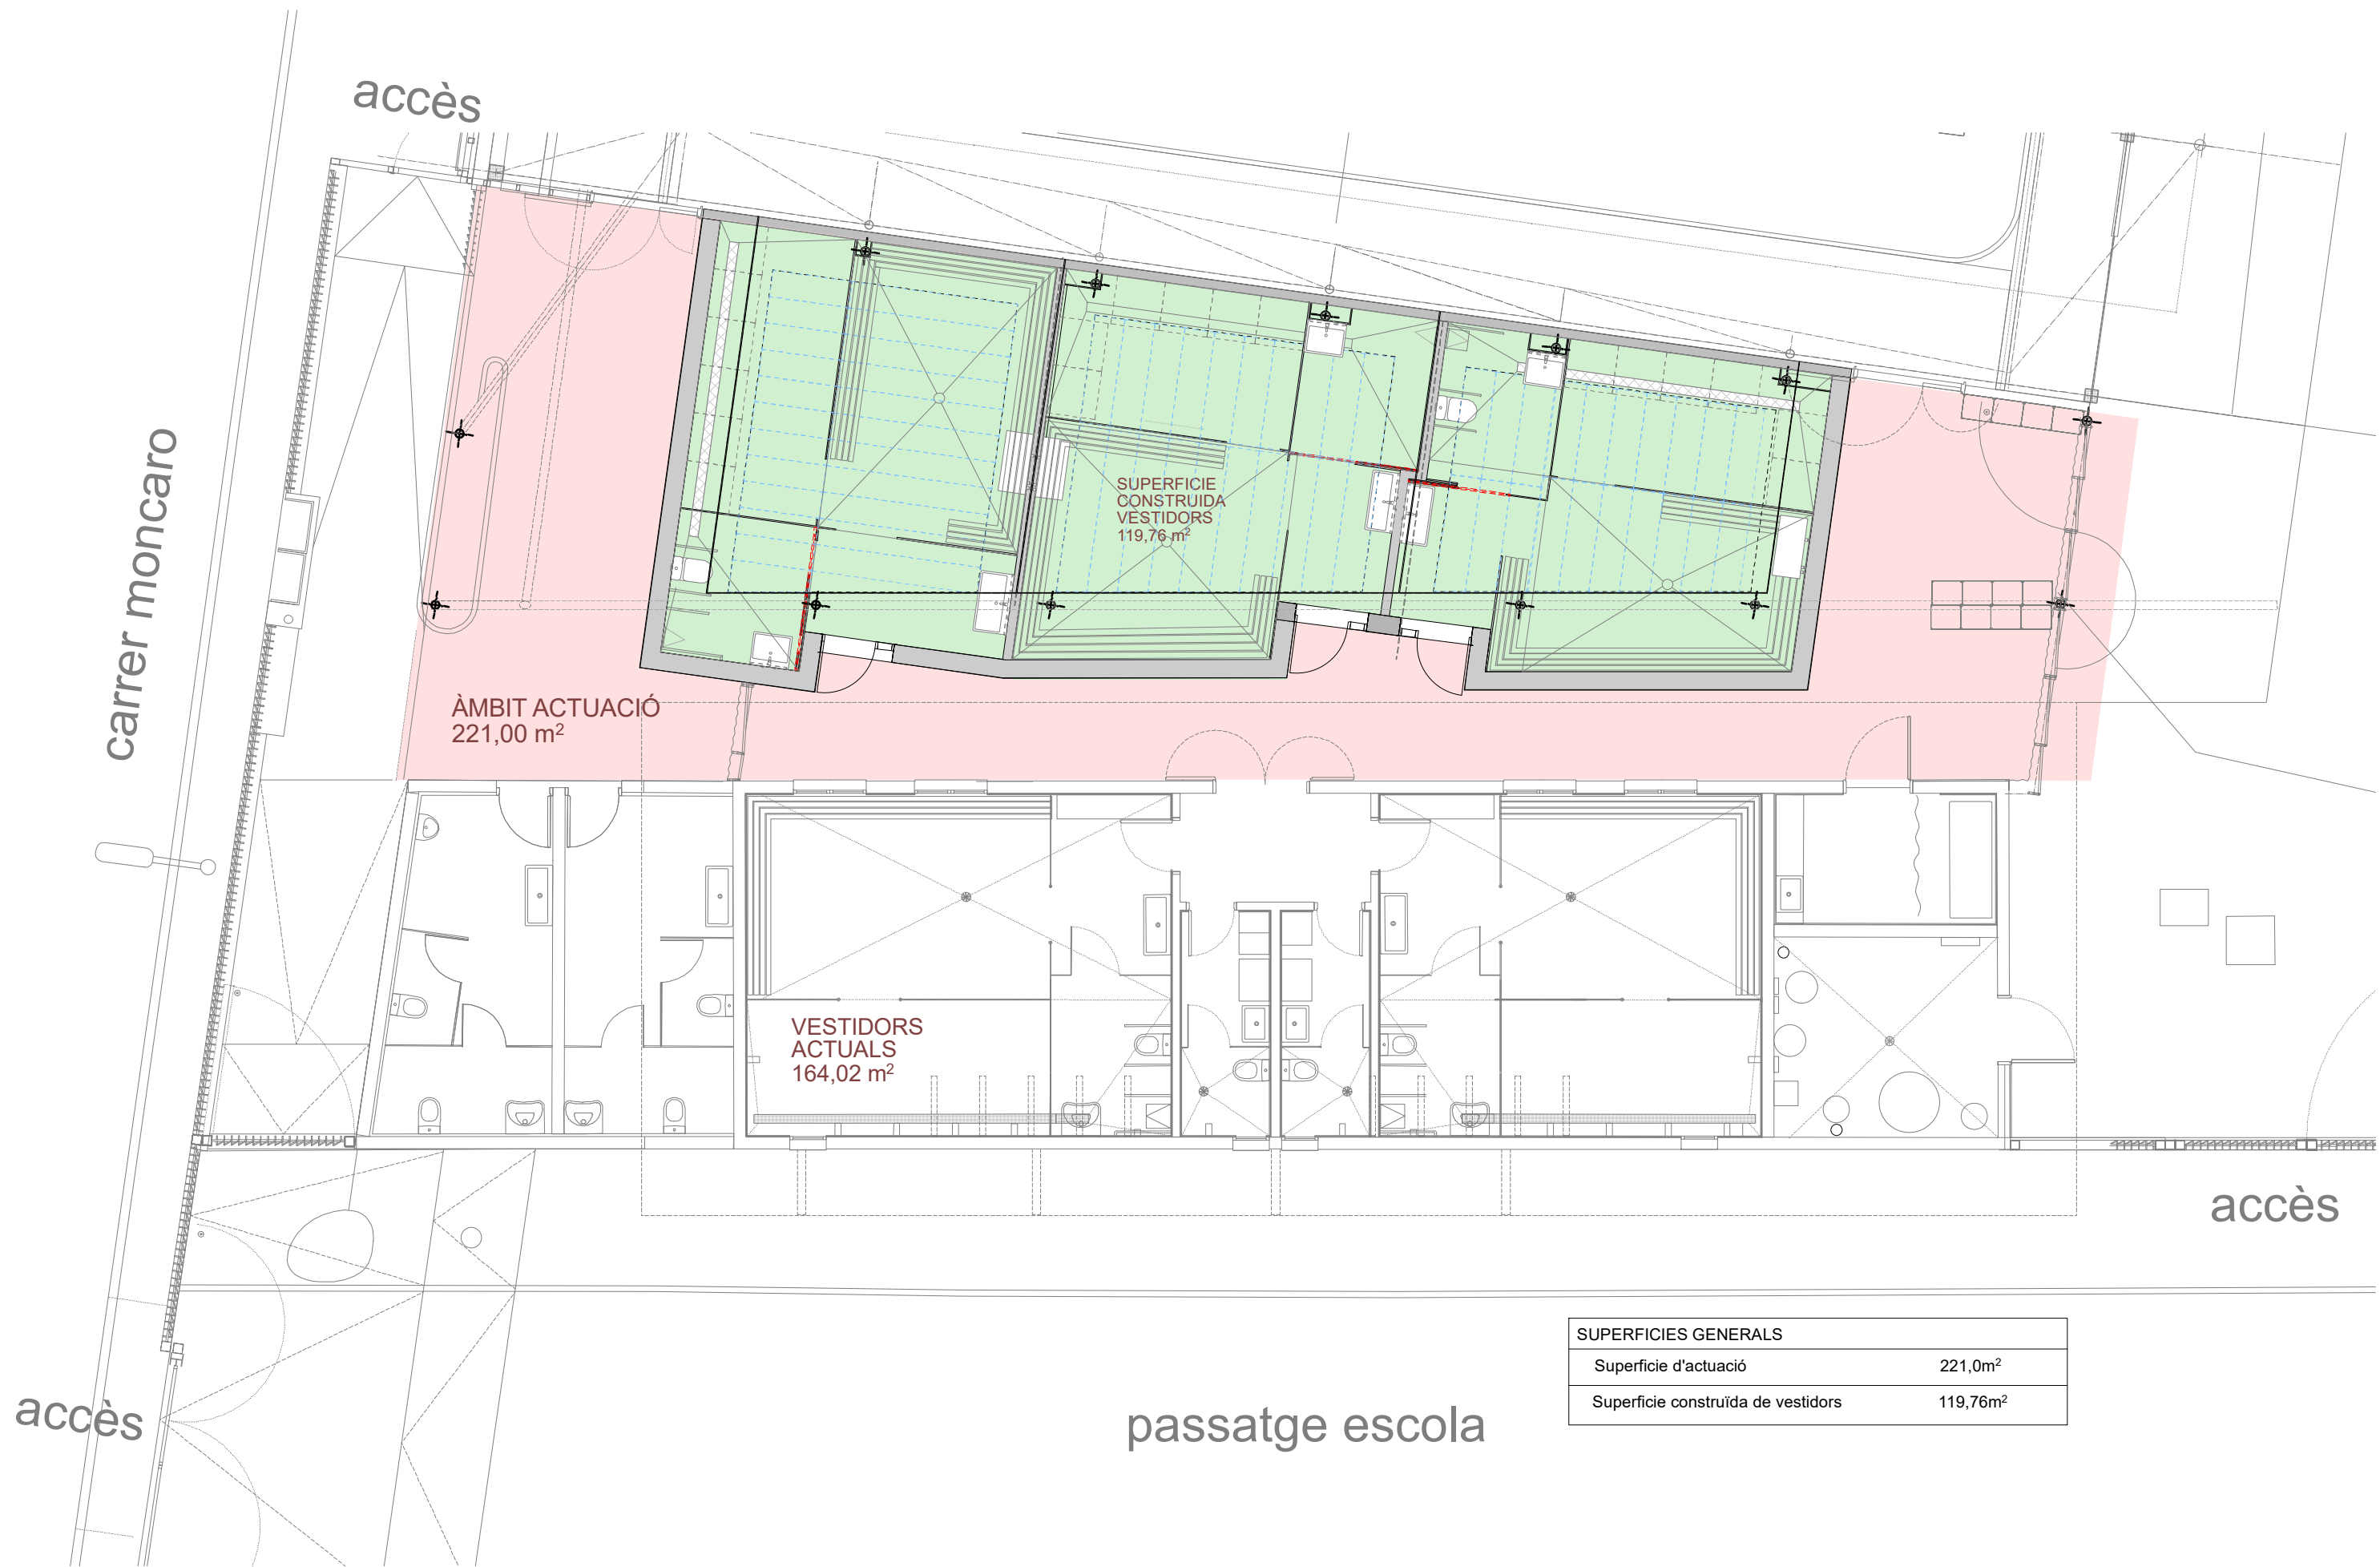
accès

carrer moncaro

SUPERFICIE CONSTRUIDA VESTIDORS 119,76 m$^2$

ÀMBIT ACTUACIÓ 221,00 m$^2$

VESTIDORS ACTUALS 164,02 m$^2$

accès

accès

passatge escola

| SUPERFICIES GENERALS | |
|---|---|
| Superficie d'actuació | 221,0m$^2$ |
| Superficie construïda de vestidors | 119,76m$^2$ |